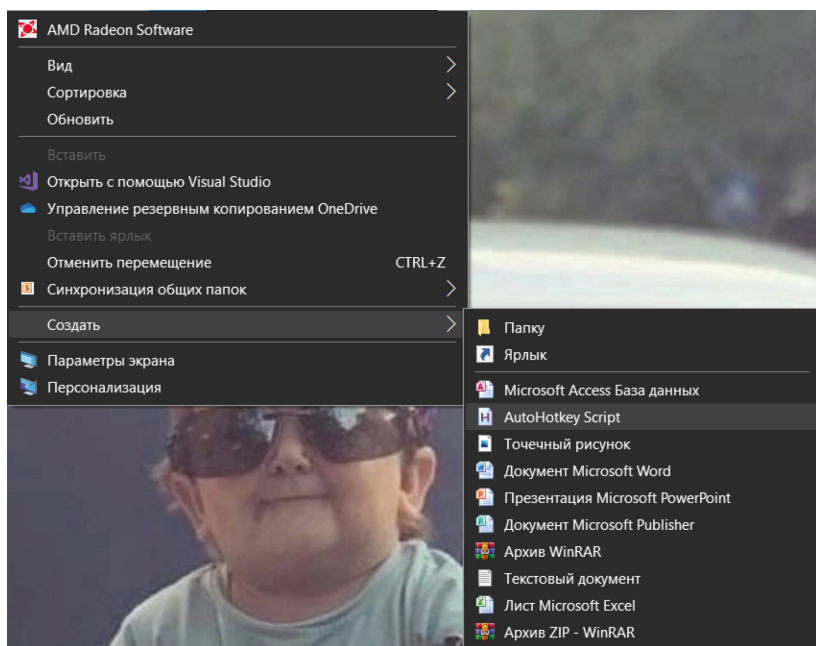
AMD Radeon Software
Вид
Сортировка
Обновить
Вставить
Открыть с помощью Visual Studio
Управление резервным копированием OneDrive
Вставить ярлык
Отменить перемещение CTRL+Z
Синхронизация общих папок
Создать
Параметры экрана
Персонализация

Папку
Ярлык
Microsoft Access База данных
AutoHotkey Script
Точечный рисунок
Документ Microsoft Word
Презентация Microsoft PowerPoint
Документ Microsoft Publisher
Архив WinRAR
Текстовый документ
Лист Microsoft Excel
Архив ZIP - WinRAR